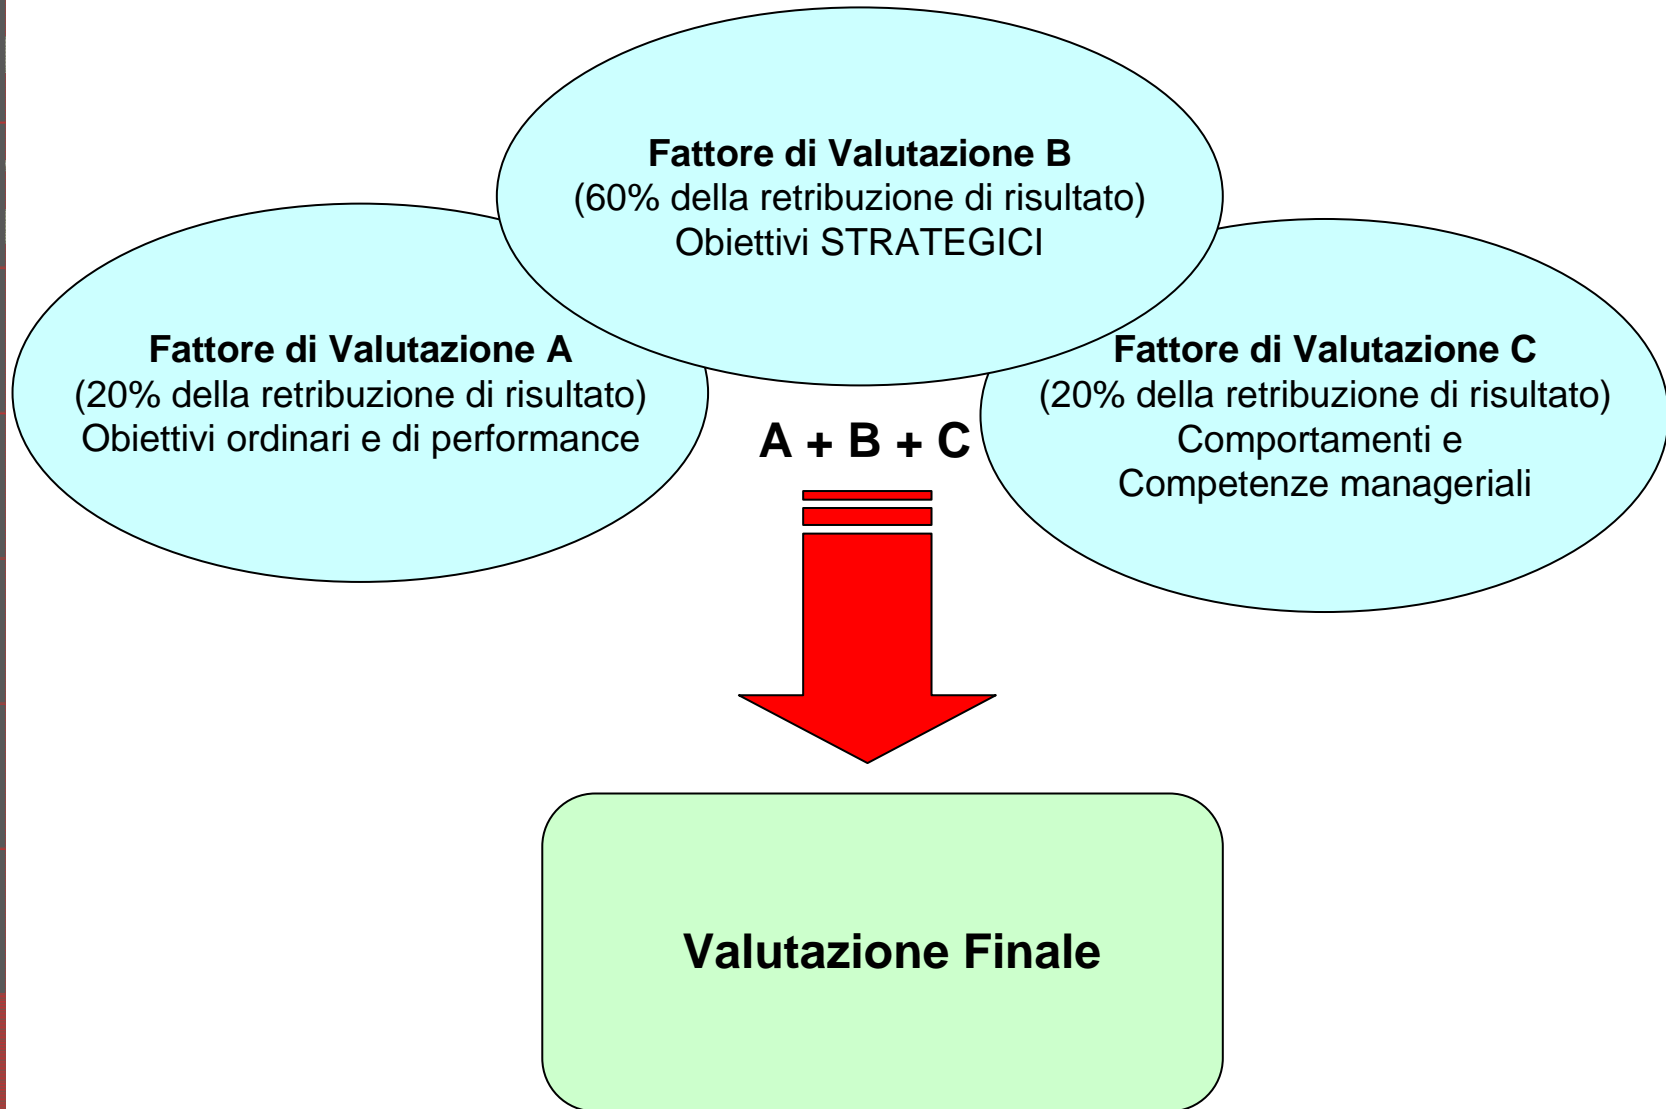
**Fattore di Valutazione B**
(60% della retribuzione di risultato)
Obiettivi STRATEGICI

**Fattore di Valutazione A**
(20% della retribuzione di risultato)
Obiettivi ordinari e di performance

**Fattore di Valutazione C**
(20% della retribuzione di risultato)
Comportamenti e
Competenze manageriali

**A + B + C**

**Valutazione Finale**